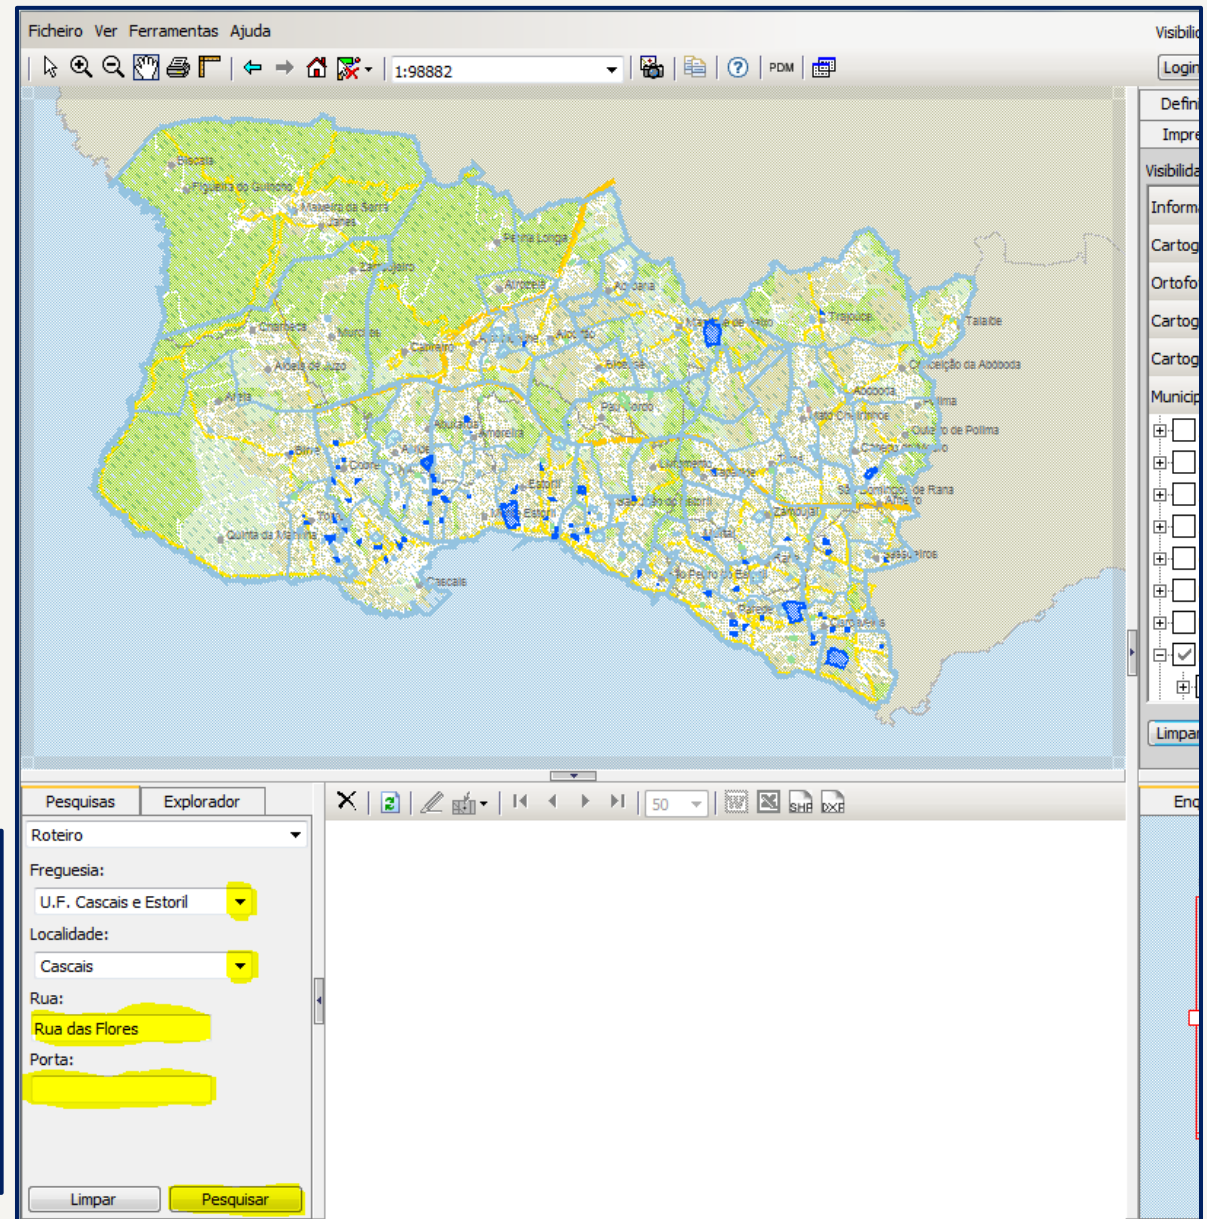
Ficheiro Ver Ferramentas Ajuda

1:98882

PDM

Visibilid

Login

Defin

Impre

Visibilida

Inform

Cartog

Ortofo

Cartog

Cartog

Municip

Limpar

Biscaia
Figueira do Guincho
Malveira da Serra
Janes
Penha Longa
Zambujeiro
Atrozela
Abóbada
Charneca
Murches
Alcorvide
Alcoitão
Manique de Baixo
Trajouce
Talaíde
Aldeia de Juzo
Areia
Birre
Cobre
Amoreira
Alapraia
Estoril
Cascais
Quinta da Marinha
Pau Gordo
Tires
Zambujal
Parede
Carcavelos
São Domingos de Rana
Conceição da Abóboda
Polima
Outeiro de Polima
Cabeço de Mouro
Livramento
Caparide
São Pedro do Estoril
Rebelva
Sassoeiros
Bicesse
Mato Cheirinhos
Arneiro
São João do Estoril

Pesquisas Explorador

Roteiro

Freguesia:

U.F. Cascais e Estoril

Localidade:

Cascais

Rua:

Rua das Flores

Porta:

Limpar Pesquisar

50

SHP DXF

Enq